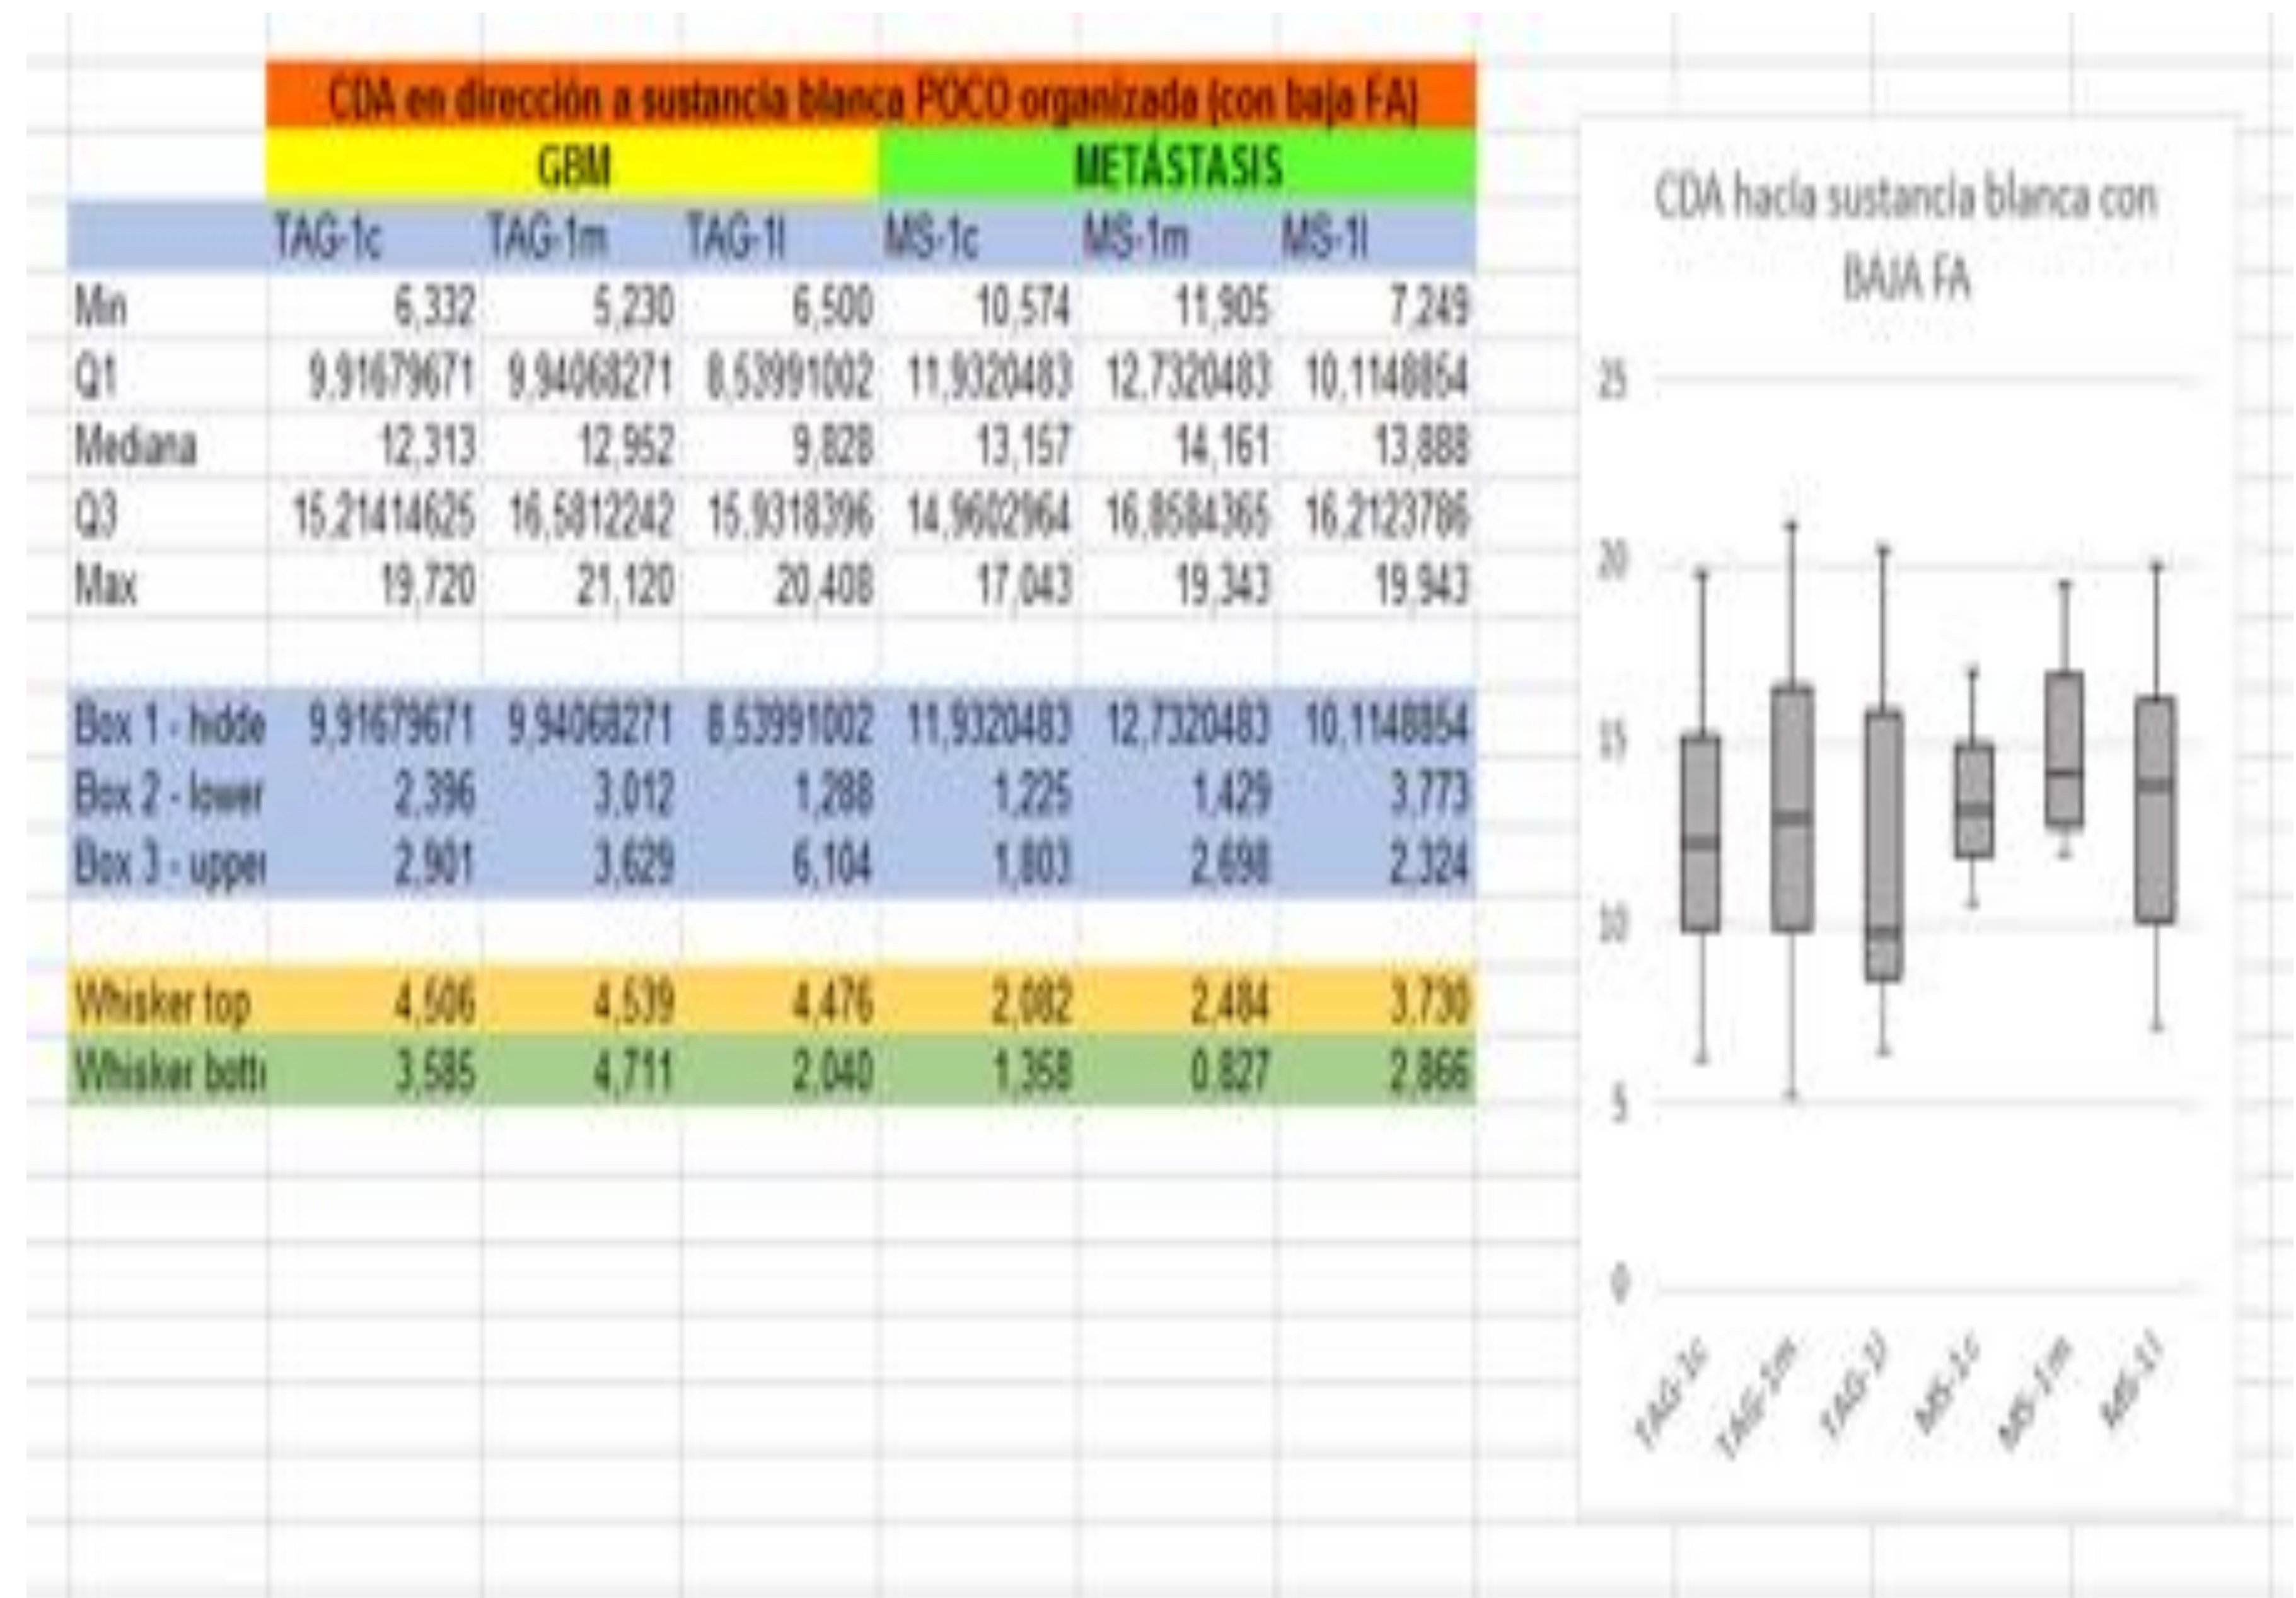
CDA en dirección a sustancia blanca POCO organizada (con baja FA)

| | GBM | | | METÁSTASIS | | |
|---|---|---|---|---|---|---|
| | TAG-1c | TAG-1m | TAG-1l | MS-1c | MS-1m | MS-1l |
| Min | 6,332 | 5,230 | 6,500 | 10,574 | 11,905 | 7,249 |
| Q1 | 9,91679671 | 9,94068271 | 8,53991002 | 11,9320483 | 12,7320483 | 10,1148854 |
| Mediana | 12,313 | 12,952 | 9,828 | 13,157 | 14,161 | 13,888 |
| Q3 | 15,21414625 | 16,5812242 | 15,9318396 | 14,9602964 | 16,8584365 | 16,2123786 |
| Max | 19,720 | 21,120 | 20,408 | 17,043 | 19,343 | 19,943 |
| | | | | | | |
| Box 1 - hidde | 9,91679671 | 9,94068271 | 8,53991002 | 11,9320483 | 12,7320483 | 10,1148854 |
| Box 2 - lower | 2,396 | 3,012 | 1,288 | 1,225 | 1,429 | 3,773 |
| Box 3 - upper | 2,901 | 3,629 | 6,104 | 1,803 | 2,698 | 2,324 |
| | | | | | | |
| Whisker top | 4,506 | 4,539 | 4,476 | 2,082 | 2,484 | 3,730 |
| Whisker bott | 3,585 | 4,711 | 2,040 | 1,358 | 0,827 | 2,866 |

CDA hacia sustancia blanca con BAJA FA

25
20
15
10
5
0

TAG-1c
TAG-1m
TAG-1l
MS-1c
MS-1m
MS-1l